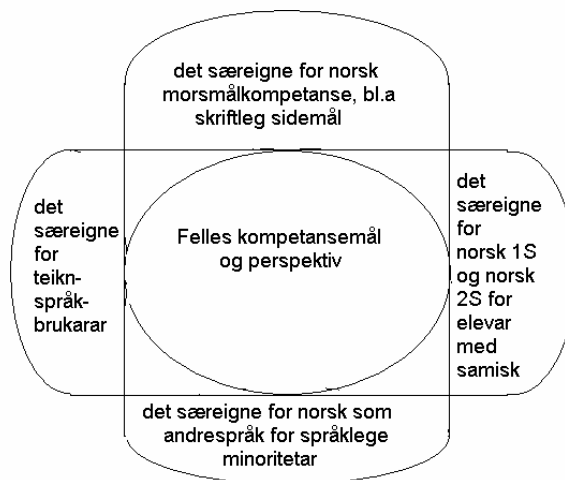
det særeigne for norsk morsmålkompetanse, bl.a skriftleg sidemål

det særeigne for teiknspråkbrukarar

Felles kompetansemål og perspektiv

det særeigne for norsk 1S og norsk 2S for elevar med samisk

det særeigne for norsk som andrespråk for språklege minoritetar